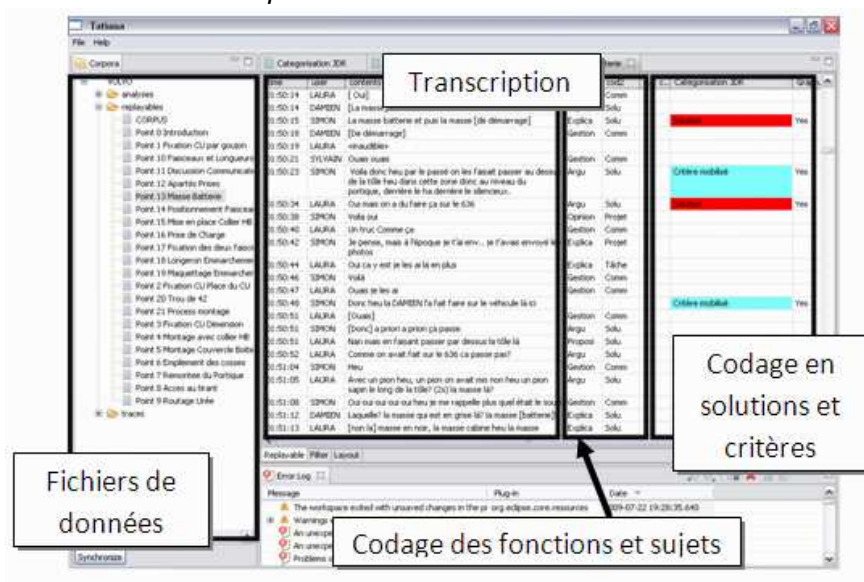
Tatiana

File Help

Corpora

Categorisation 3DR

Transcription

Categorisation 3DR

Codage en solutions et critères

Fichiers de données

Codage des fonctions et sujets

analyses
replayables
CORPUS
Point 0 Introduction
Point 1 Fixation CU par goujon
Point 10 Faisceaux et Longueurs
Point 11 Discussion Communicati
Point 12 Apartés Prises
Point 13 Masse Batterie
Point 14 Positionnement Faiscea
Point 15 Mise en place Collier HB
Point 16 Prise de Charge
Point 17 Fixation des deux faisce
Point 18 Longeron Enmarchemer
Point 19 Maquettage Enmarcher
Point 2 Fixation CU Place du CU
Point 20 Trou de 42
Point 21 Process montage
Point 3 Fixation CU Dimension
Point 4 Montage avec collier HB
Point 5 Montage Couvercle Boîti
Point 6 Emplement des cosses
Point 7 Rencontre du Portique
Point 8 Accès au brant
Point 9 Routage Unie
traces

Synchronize

| time | user | content | | |
|---|---|---|---|---|
| 10:50:14 | LAURA | [ Oui] | | Comm |
| 10:50:14 | DAMIEN | [La masse] | | Solu |
| 10:50:15 | SIMON | La masse batterie et puis la masse [de démarrage] | Explica | Solu |
| 10:50:18 | DAMIEN | [De démarrage] | Gestion | Comm |
| 10:50:19 | LAURA | «inaudible» | | |
| 10:50:21 | SYLVAIN | Ouais ouais | Gestion | Comm |
| 10:50:23 | SIMON | Voila donc heu par le passé on les faisait passer au dessus de la tôle heu dans cette zone donc au niveau du portique, derrière le hu derrière le silencieux. | Argu | Solu |
| 10:50:34 | LAURA | Oui mais on a du faire ça sur le 636 | Argu | Solu |
| 10:50:38 | SIMON | Voila oui | Opinion | Projet |
| 10:50:40 | LAURA | Un truc Comme ça | Gestion | Comm |
| 10:50:42 | SIMON | Je pense, mais à l'époque je t'ai env... je t'avais envoyé le photos | Explica | Projet |
| 10:50:44 | LAURA | Oui ça y est je les ai là en plus | Explica | Tâche |
| 10:50:46 | SIMON | Voilà | Gestion | Comm |
| 10:50:47 | LAURA | Ouais je les ai | Gestion | Comm |
| 10:50:48 | SIMON | Donc heu la DAMIEN l'a fait faire sur le véhicule là ici | | |
| 10:50:51 | LAURA | [Ouais] | Gestion | Comm |
| 10:50:51 | SIMON | [Donc] a priori a priori ça passe | Argu | Solu |
| 10:50:51 | LAURA | Non mais en faisant passer par dessus la tôle là | Proposi | Solu |
| 10:50:52 | LAURA | Comme on avait fait sur le 636 ça passe pas? | Argu | Solu |
| 10:51:04 | SIMON | Heu | Gestion | Comm |
| 10:51:05 | LAURA | Avec un pion heu, un pion on avait mis non heu un pion sapin le long de la tôle? (2s) la masse là? | Argu | Solu |
| 10:51:08 | SIMON | Oui oui oui oui heu je me rappelle plus quel était le sou | Gestion | Comm |
| 10:51:12 | DAMIEN | Laquelle? la masse qui est en grise là? la masse [batterie] | Explica | Solu |
| 10:51:13 | LAURA | [non la] masse en noir, la masse cabine heu la masse | Explica | Solu |

| Categorisation 3DR | Gra |
|---|---|
| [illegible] | Yes |
| Critère mobilisé | Yes |
| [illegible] | Yes |
| Critère mobilisé | Yes |

Replayable Filter Layout

Error Log

| Message | Plug-in | Date |
|---|---|---|
| The workspace exited with unsaved changes in the pr | org.eclipse.core.resources | 2009-07-22 19:28:35.640 |
| Warnings | | |
| An unexpe | | |
| An unexpe | | |
| Problems | | |